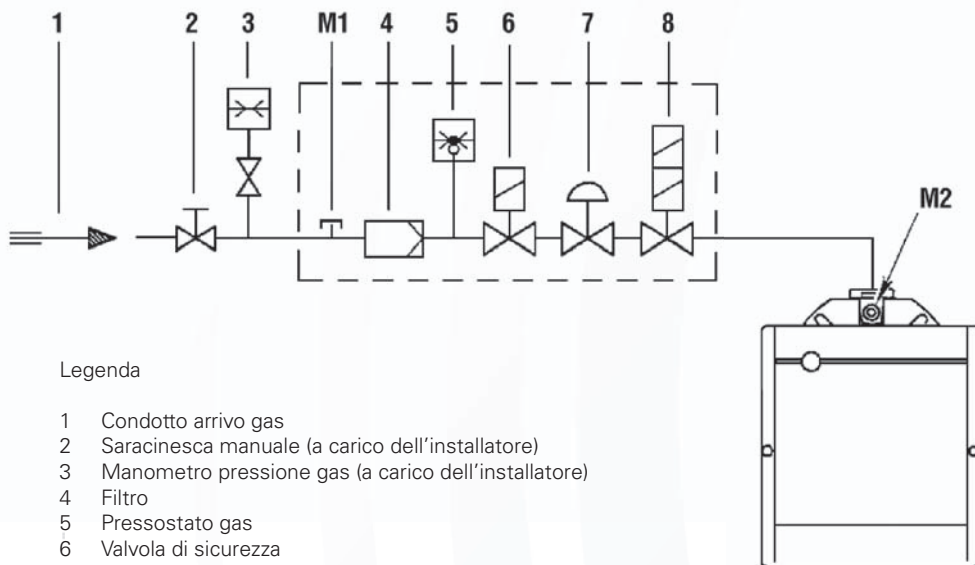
1 2 3 M1 4 5 6 7 8

M2

Legenda

1 Condotto arrivo gas
2 Saracinesca manuale (a carico dell'installatore)
3 Manometro pressione gas (a carico dell'installatore)
4 Filtro
5 Pressostato gas
6 Valvola di sicurezza